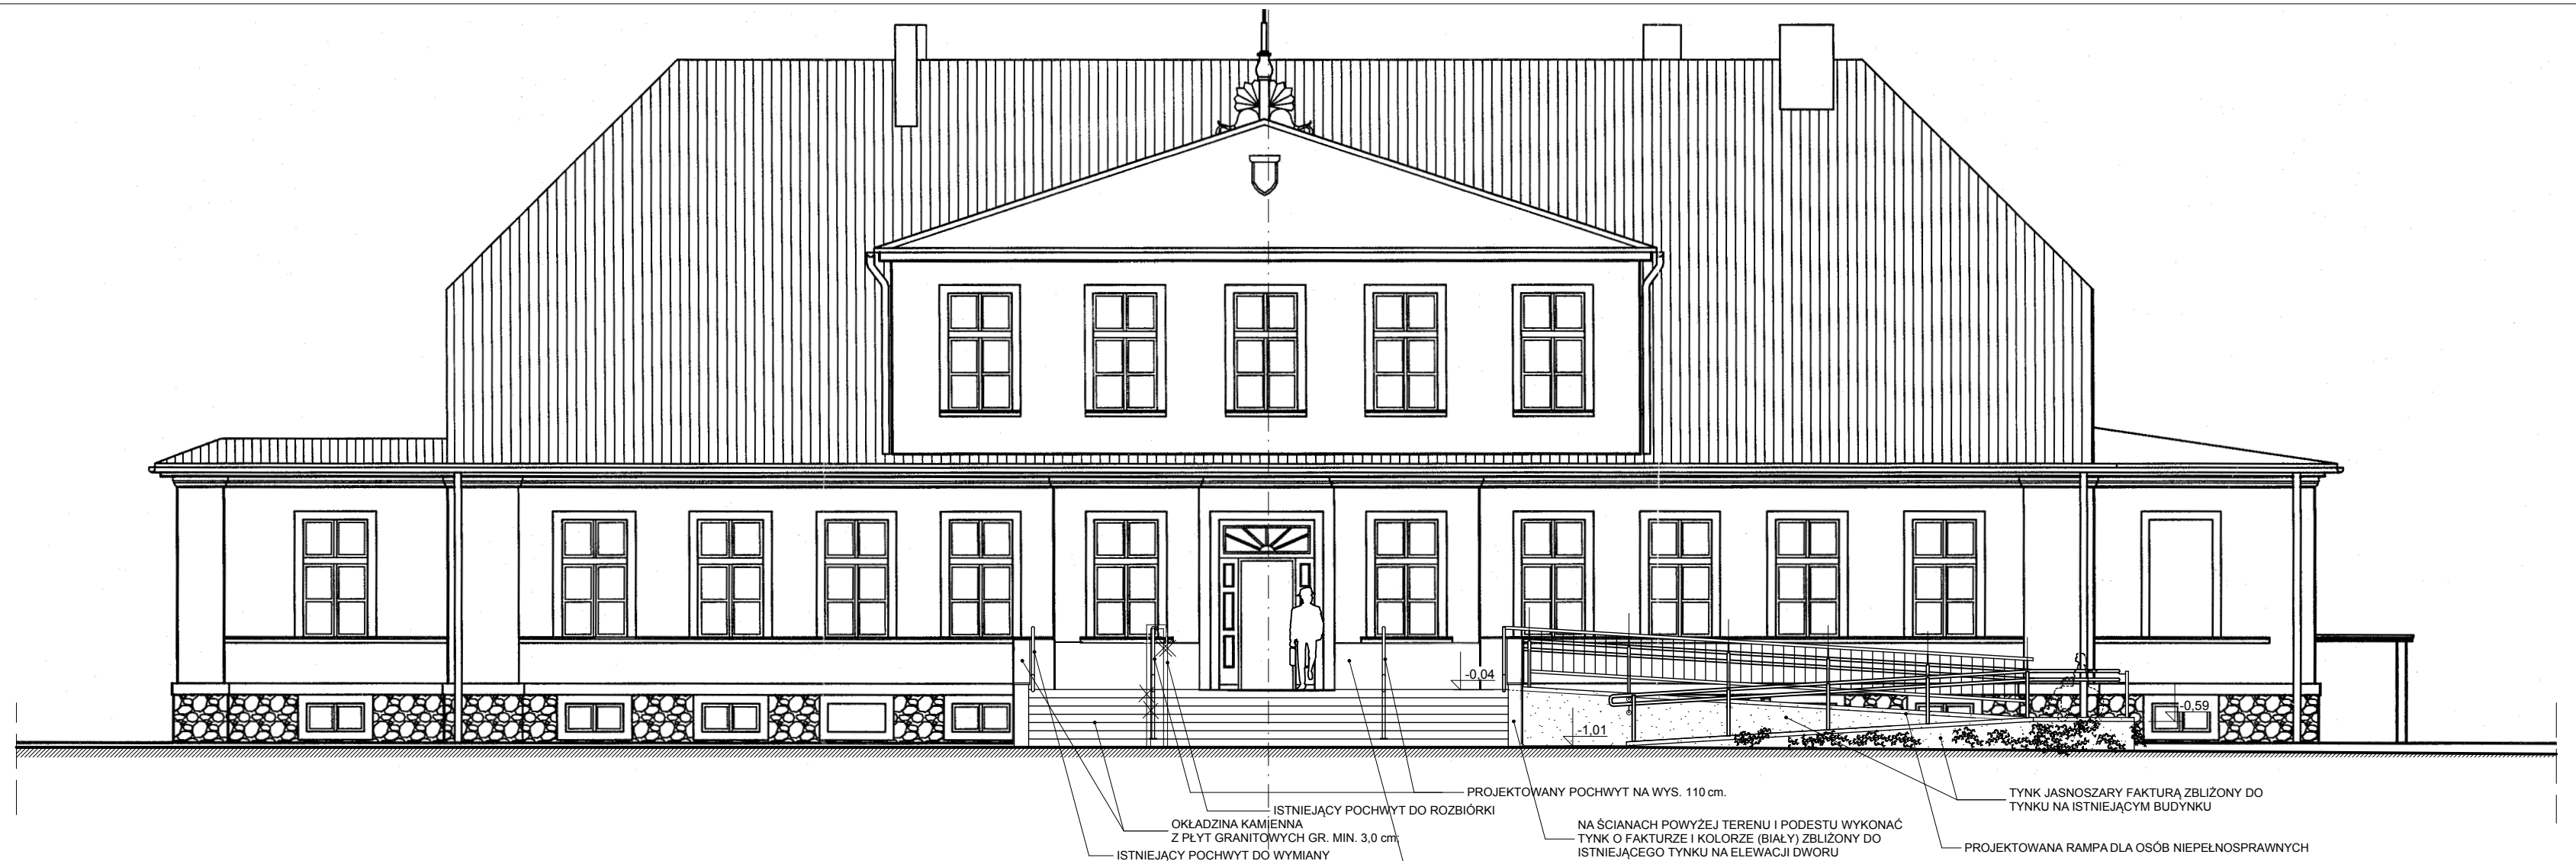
-0,04

-1,01

-0,59

PROJEKTOWANY POCHWYT NA WYS. 110 cm.

ISTNIEJĄCY POCHWYT DO ROZBIÓRKI

OKŁADZINA KAMIENNA
Z PŁYT GRANITOWYCH GR. MIN. 3,0 cm

ISTNIEJĄCY POCHWYT DO WYMIANY

NA ŚCIANACH POWYŻEJ TERENU I PODESTU WYKONAĆ TYNK O FAKTURZE I KOLORZE (BIAŁY) ZBLIŻONY DO ISTNIEJĄCEGO TYNKU NA ELEWACJI DWORU

TYNK JASNOSZARY FAKTURĄ ZBLIŻONY DO TYNKU NA ISTNIEJĄCYM BUDYNKU

PROJEKTOWANA RAMPA DLA OSÓB NIEPEŁNOSPRAWNYCH